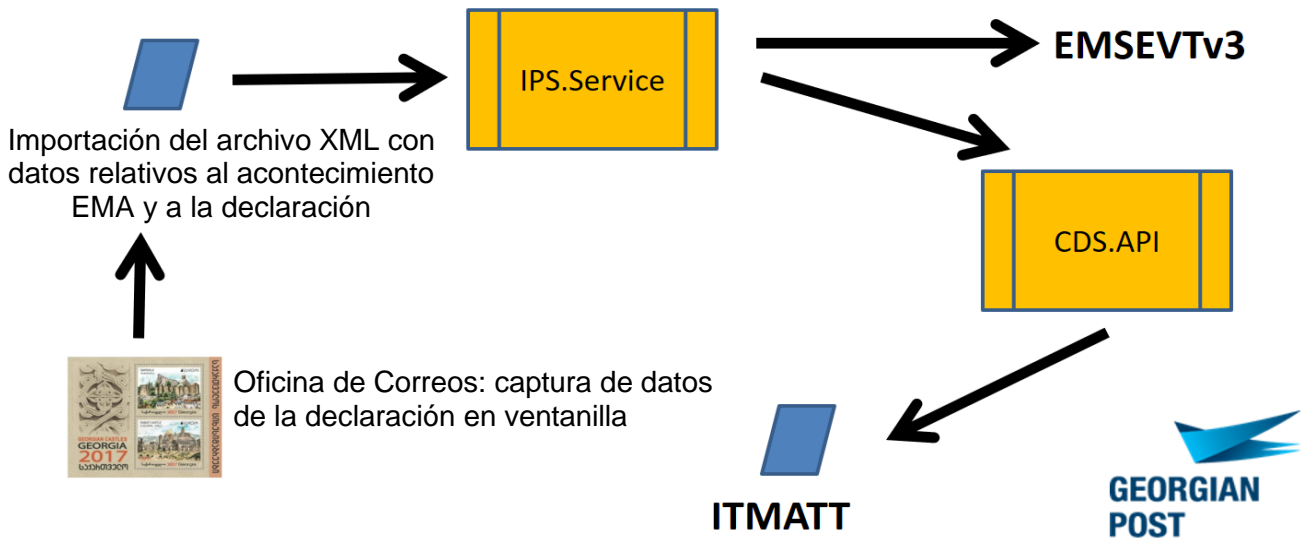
Importación del archivo XML con datos relativos al acontecimiento EMA y a la declaración

IPS.Service

EMSEVTv3

CDS.API

GEORGIAN CASTLES
GEORGIA
2017

Oficina de Correos: captura de datos de la declaración en ventanilla

ITMATT

GEORGIAN POST